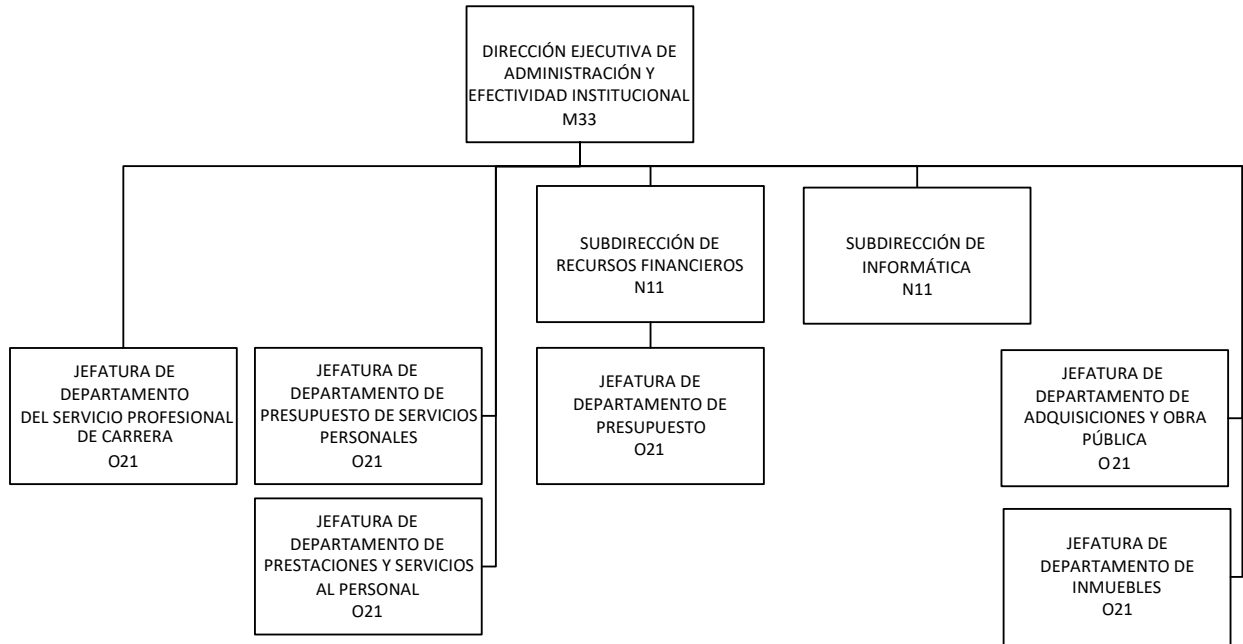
DIRECCIÓN EJECUTIVA DE ADMINISTRACIÓN Y EFECTIVIDAD INSTITUCIONAL
M33

JEFATURA DE DEPARTAMENTO DEL SERVICIO PROFESIONAL DE CARRERA
O21

JEFATURA DE DEPARTAMENTO DE PRESUPUESTO DE SERVICIOS PERSONALES
O21

JEFATURA DE DEPARTAMENTO DE PRESTACIONES Y SERVICIOS AL PERSONAL
O21

SUBDIRECCIÓN DE RECURSOS FINANCIEROS
N11

JEFATURA DE DEPARTAMENTO DE PRESUPUESTO
O21

SUBDIRECCIÓN DE INFORMÁTICA
N11

JEFATURA DE DEPARTAMENTO DE ADQUISICIONES Y OBRA PÚBLICA
O 21

JEFATURA DE DEPARTAMENTO DE INMUEBLES
O21